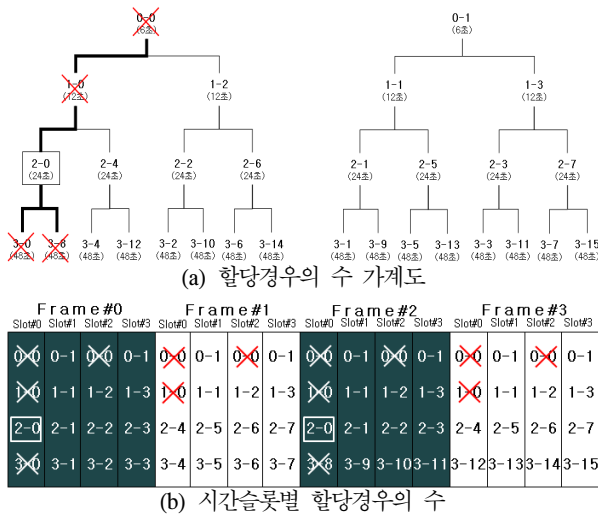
0-0
(6초)
0-1
(6초)
1-0
(12초)
1-2
(12초)
1-1
(12초)
1-3
(12초)
2-0
(24초)
2-4
(24초)
2-2
(24초)
2-6
(24초)
2-1
(24초)
2-5
(24초)
2-3
(24초)
2-7
(24초)
3-0
(48초)
3-8
(48초)
3-4
(48초)
3-12
(48초)
3-2
(48초)
3-10
(48초)
3-6
(48초)
3-14
(48초)
3-1
(48초)
3-9
(48초)
3-5
(48초)
3-13
(48초)
3-3
(48초)
3-11
(48초)
3-7
(48초)
3-15
(48초)

(a) 할당경우의 수 가계도

Frame#0
Frame#1
Frame#2
Frame#3

| Slot#0 | Slot#1 | Slot#2 | Slot#3 | Slot#0 | Slot#1 | Slot#2 | Slot#3 | Slot#0 | Slot#1 | Slot#2 | Slot#3 | Slot#0 | Slot#1 | Slot#2 | Slot#3 |
|---|---|---|---|---|---|---|---|---|---|---|---|---|---|---|---|
| 0-0 | 0-1 | 0-0 | 0-1 | 0-0 | 0-1 | 0-0 | 0-1 | 0-0 | 0-1 | 0-0 | 0-1 | 0-0 | 0-1 | 0-0 | 0-1 |
| 1-0 | 1-1 | 1-2 | 1-3 | 1-0 | 1-1 | 1-2 | 1-3 | 1-0 | 1-1 | 1-2 | 1-3 | 1-0 | 1-1 | 1-2 | 1-3 |
| 2-0 | 2-1 | 2-2 | 2-3 | 2-4 | 2-5 | 2-6 | 2-7 | 2-0 | 2-1 | 2-2 | 2-3 | 2-4 | 2-5 | 2-6 | 2-7 |
| 3-0 | 3-1 | 3-2 | 3-3 | 3-4 | 3-5 | 3-6 | 3-7 | 3-8 | 3-9 | 3-10 | 3-11 | 3-12 | 3-13 | 3-14 | 3-15 |

(b) 시간슬롯별 할당경우의 수